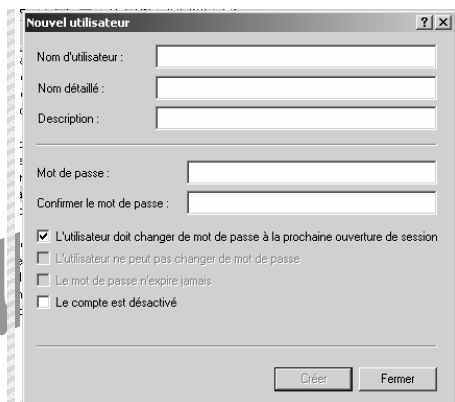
Nouvel utilisateur ? X

Nom d'utilisateur :

Nom détaillé :

Description :

Mot de passe :

Confirmer le mot de passe :

☑ L'utilisateur doit changer de mot de passe à la prochaine ouverture de session

☐ L'utilisateur ne peut pas changer de mot de passe

☐ Le mot de passe n'expire jamais

☐ Le compte est désactivé

Créer Fermer